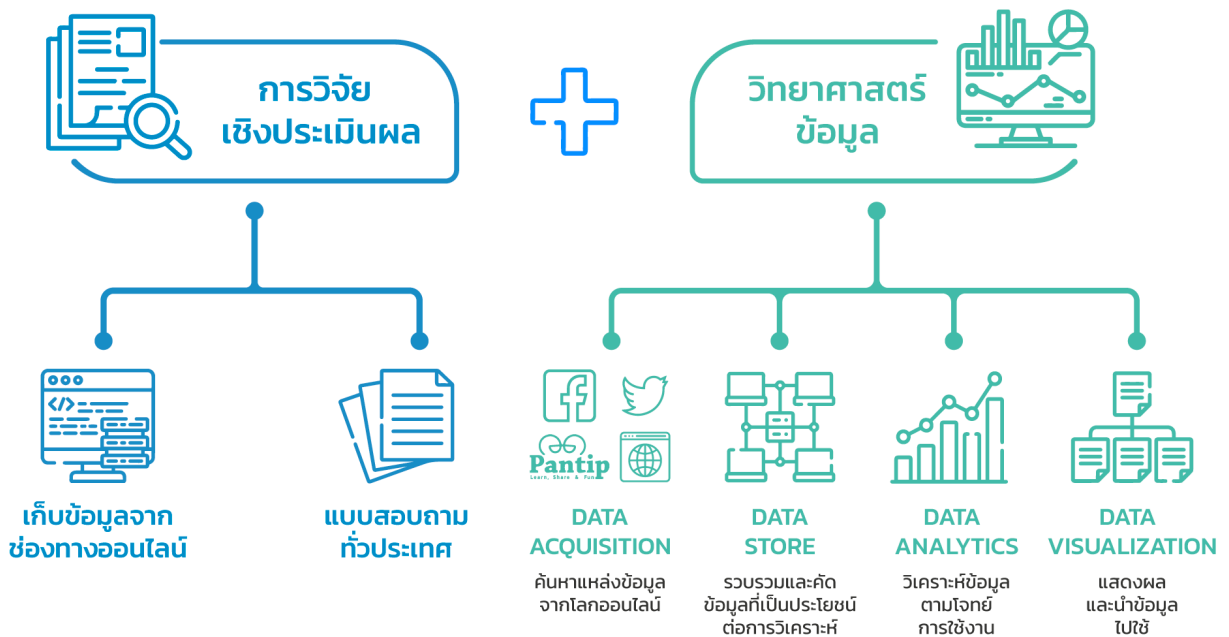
การวิจัย
เชิงประเมินผล

วิทยาศาสตร์
ข้อมูล

เก็บข้อมูลจาก
ช่องทางออนไลน์

แบบสอบถาม
ทั่วประเทศ

Pantip
Learn, Share & Fun

DATA
ACQUISITION
ค้นหาแหล่งข้อมูล
จากโลกออนไลน์

DATA
STORE
รวบรวมและคัด
ข้อมูลที่เป็นประโยชน์
ต่อการวิเคราะห์

DATA
ANALYTICS
วิเคราะห์ข้อมูล
ตามโจทย์
การใช้งาน

DATA
VISUALIZATION
แสดงผล
และนำข้อมูล
ไปใช้